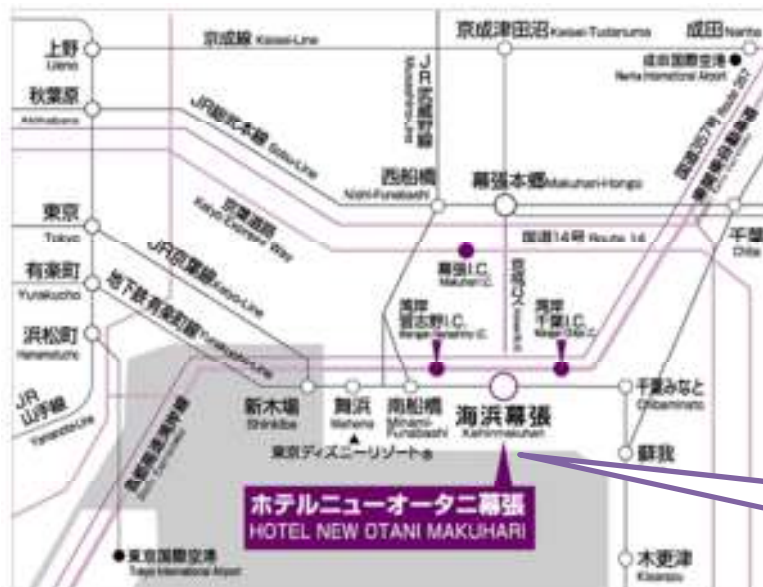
上野 Ueno
秋葉原 Akihabara
東京 Tokyo
有楽町 Yurakucho
浜松町 Hamamatsucho
JR山手線 Yamanote-Line
京成線 Keisei-Line
京成津田沼 Keisei-Tsudanuma
成田 Narita
成田国際空港 Narita International Airport
JR総武本線 Sobu-Line
JR武蔵野線 Musashino-Line
西船橋 Nishi-Funabashi
幕張本郷 Makuhari-Hongo
国道357号 Route 357
東関東自動車道
京葉道路 Keiyo Doro
国道14号 Route 14
千葉 Chiba
JR京葉線 Keiyo-Line
地下鉄有楽町線 Yurakucho-Line
幕張I.C. Makuhari I.C.
湾岸習志野I.C. Wangan Narashino I.C.
湾岸千葉I.C. Wangan Chiba I.C.
東京湾岸道路
首都高速湾岸線
新木場 Shinkiba
舞浜 Maihama
南船橋 Minami-Funabashi
海浜幕張 Kaihinmakuhari
千葉みなと Chibaminato
蘇我 Soga
東京ディズニーリゾート®
ホテルニューオータニ幕張
HOTEL NEW OTANI MAKUHARI
東京国際空港 Tokyo International Airport
木更津 Kisarazu